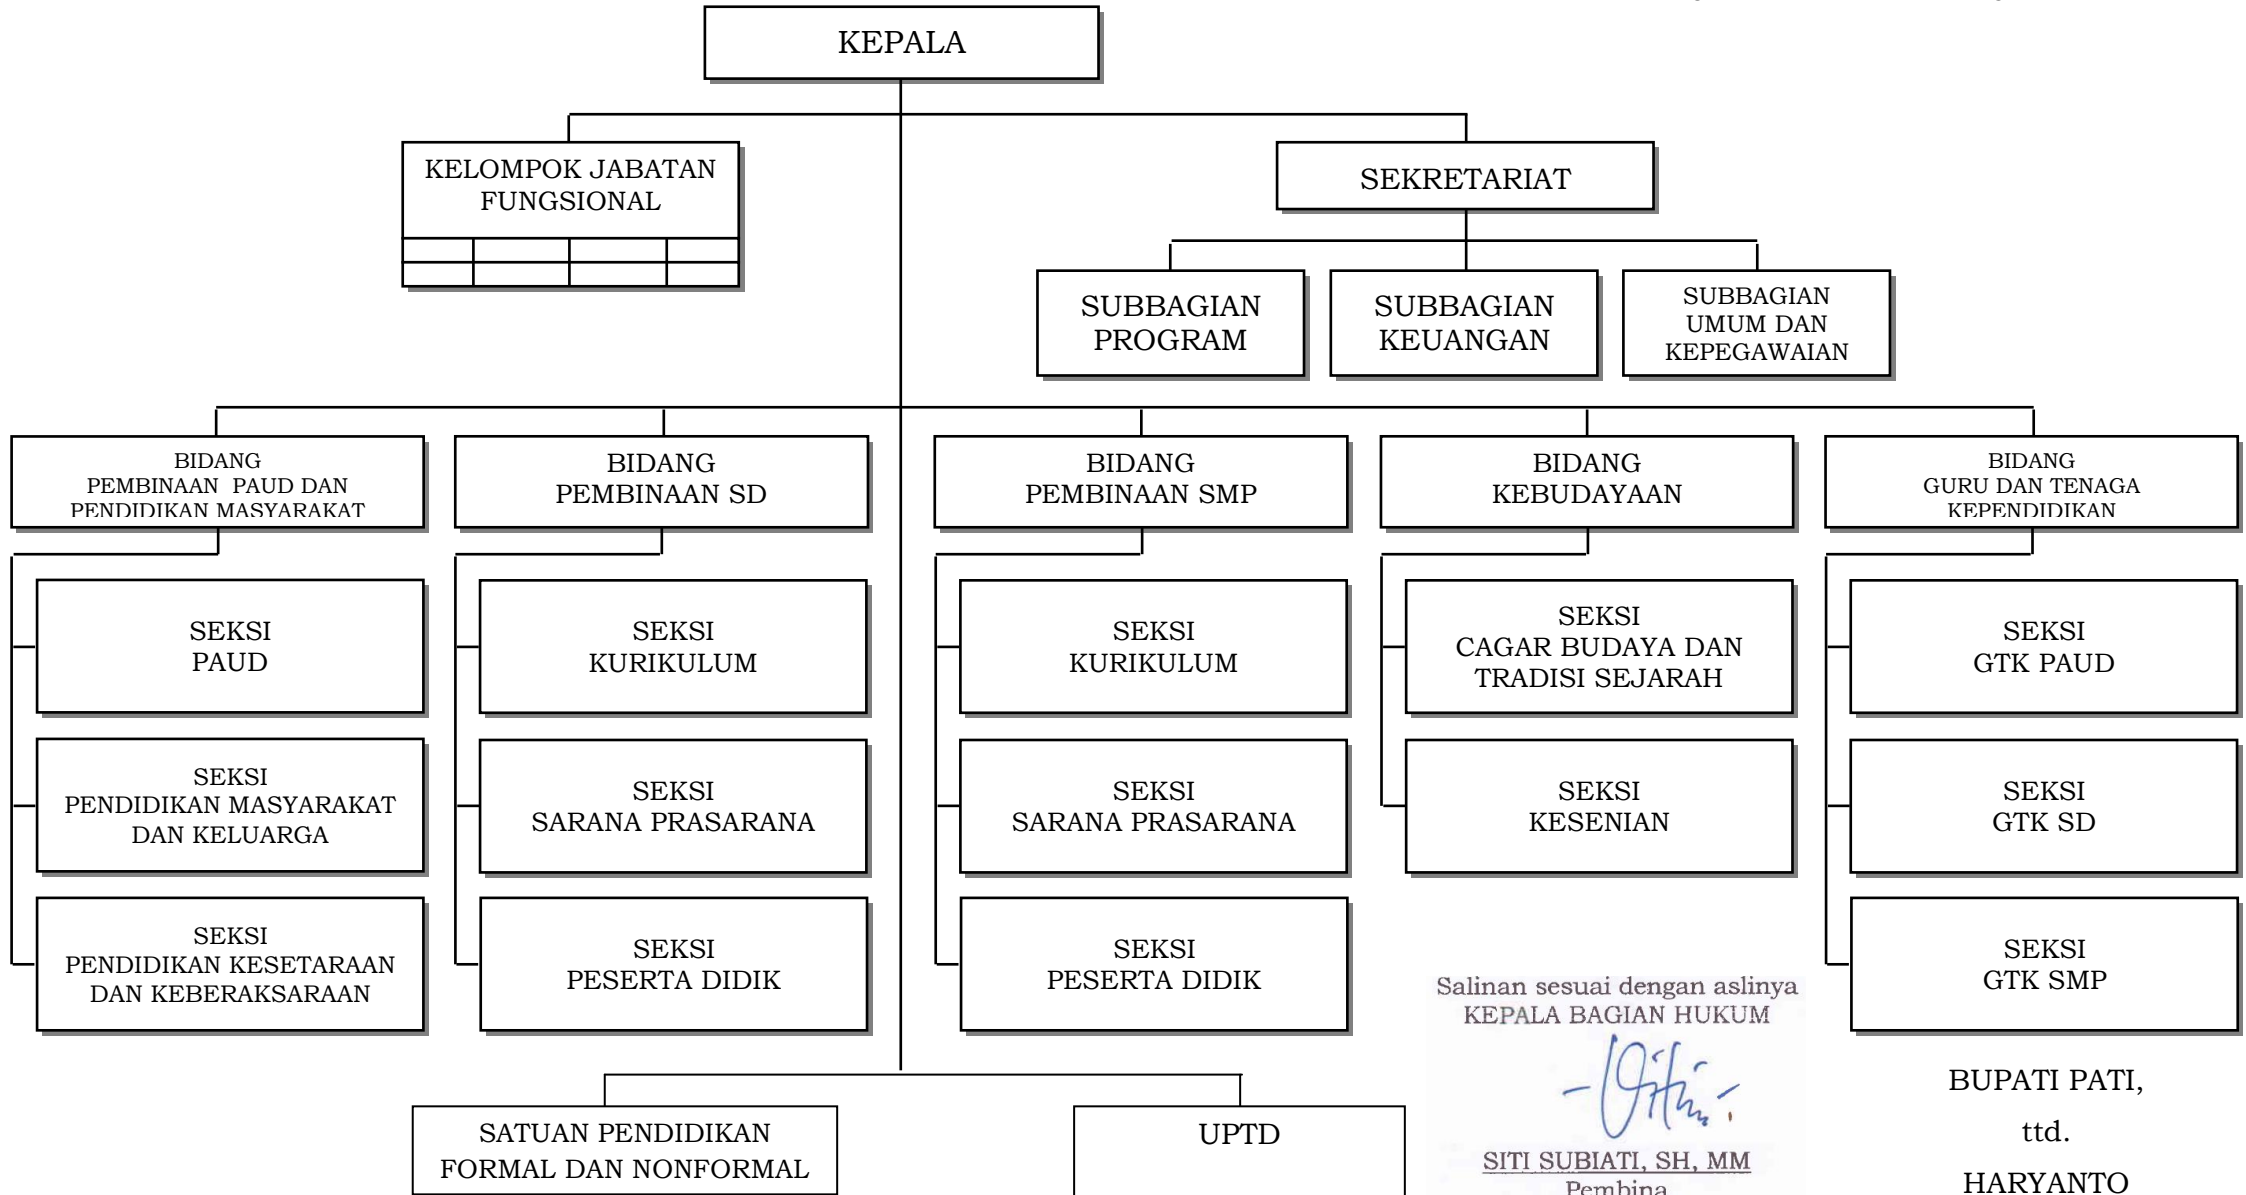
KEPALA

KELOMPOK JABATAN FUNGSIONAL

SEKRETARIAT

SUBBAGIAN PROGRAM

SUBBAGIAN KEUANGAN

SUBBAGIAN UMUM DAN KEPEGAWAIAN

BIDANG PEMBINAAN PAUD DAN PENDIDIKAN MASYARAKAT

BIDANG PEMBINAAN SD

BIDANG PEMBINAAN SMP

BIDANG KEBUDAYAAN

BIDANG GURU DAN TENAGA KEPENDIDIKAN

SEKSI PAUD

SEKSI PENDIDIKAN MASYARAKAT DAN KELUARGA

SEKSI PENDIDIKAN KESETARAAN DAN KEBERAKSARAAN

SEKSI KURIKULUM

SEKSI SARANA PRASARANA

SEKSI PESERTA DIDIK

SEKSI KURIKULUM

SEKSI SARANA PRASARANA

SEKSI PESERTA DIDIK

SEKSI CAGAR BUDAYA DAN TRADISI SEJARAH

SEKSI KESENIAN

SEKSI GTK PAUD

SEKSI GTK SD

SEKSI GTK SMP

SATUAN PENDIDIKAN FORMAL DAN NONFORMAL

UPTD

Salinan sesuai dengan aslinya
KEPALA BAGIAN HUKUM

SITI SUBIATI, SH, MM
Pembina

BUPATI PATI,

ttd.

HARYANTO